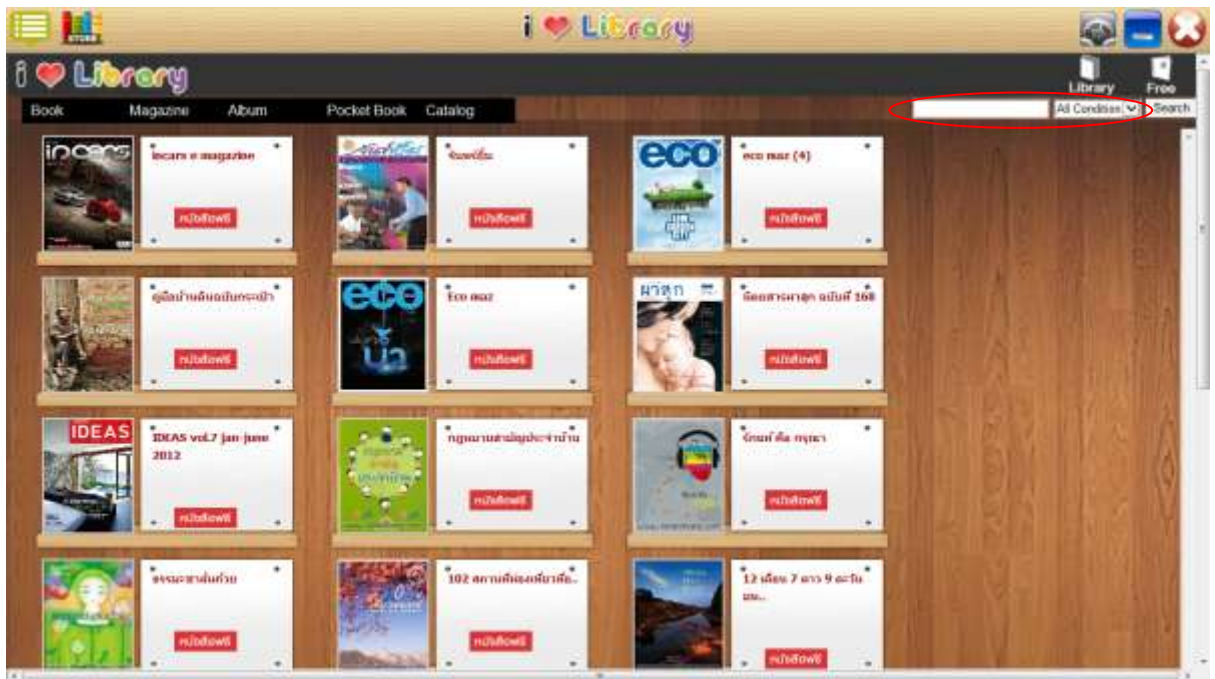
i ❤ Library

i ❤ Library

Library Free

Book Magazine Album Pocket Book Catalog

All Condition Search

incars

incars e magazine

หนังสือฟรี

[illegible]

หนังสือฟรี

eco

eco maz (4)

หนังสือฟรี

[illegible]

หนังสือฟรี

eco

Eco maz

หนังสือฟรี

หมอชาวบ้าน

นิตยสารหมอชาวบ้าน ฉบับที่ 168

หนังสือฟรี

IDEAS

IDEAS vol.7 jan-june 2012

หนังสือฟรี

กฎหมายสามัญประจำบ้าน

หนังสือฟรี

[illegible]

หนังสือฟรี

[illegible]

หนังสือฟรี

102 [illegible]..

หนังสือฟรี

12 เดือน 7 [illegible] 9 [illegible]..

หนังสือฟรี